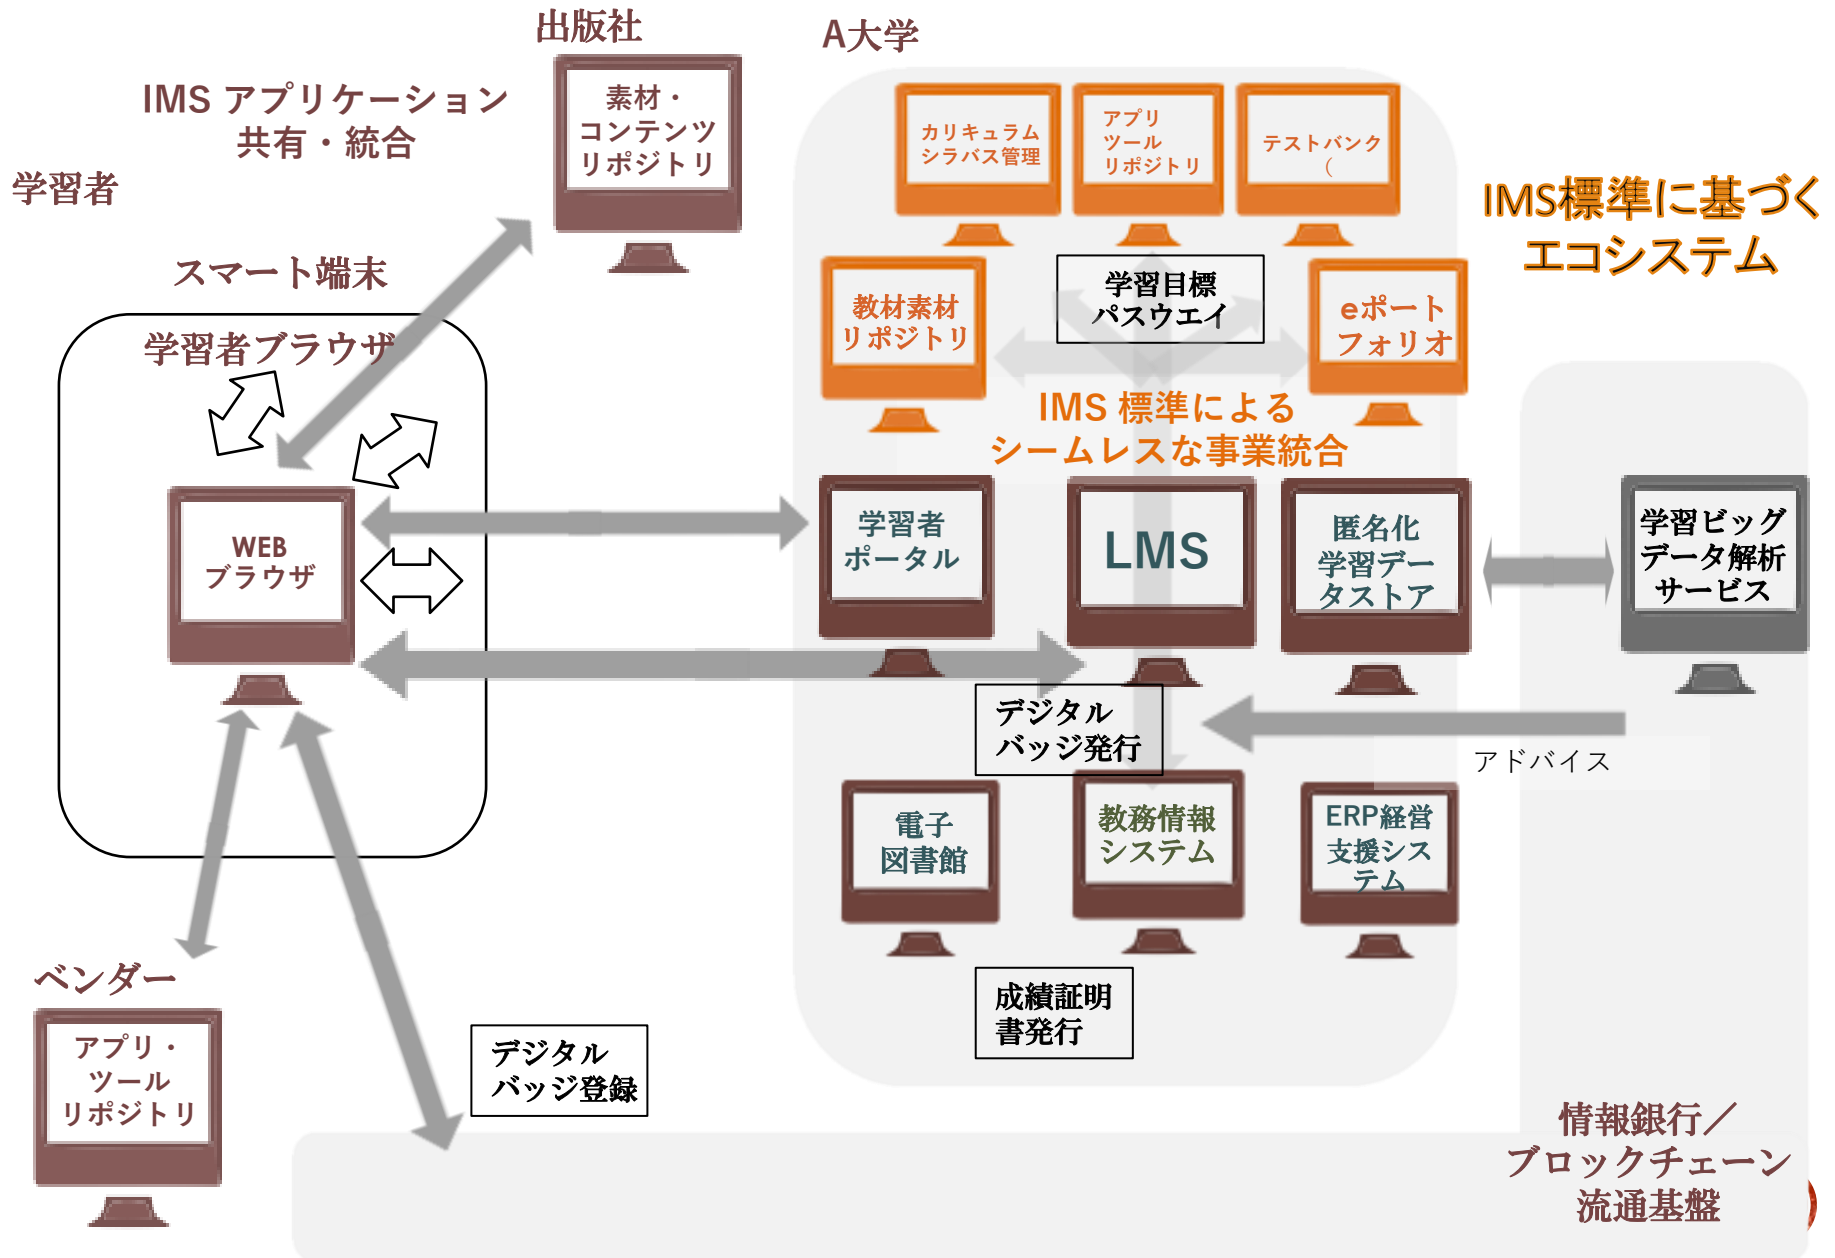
出版社

A大学

IMS アプリケーション
共有・統合

学習者

素材・
コンテンツ
リポジトリ

カリキュラム
シラバス管理

アプリ
ツール
リポジトリ

テストバンク
(

IMS標準に基づく
エコシステム

スマート端末

学習者ブラウザ

教材素材
リポジトリ

学習目標
パスウエイ

eポート
フォリオ

IMS 標準による
シームレスな事業統合

WEB
ブラウザ

学習者
ポータル

LMS

匿名化
学習データストア

学習ビッグ
データ解析
サービス

デジタル
バッジ発行

アドバイス

電子
図書館

教務情報
システム

ERP経営
支援システム

ベンダー

アプリ・
ツール
リポジトリ

成績証明
書発行

デジタル
バッジ登録

情報銀行／
ブロックチェーン
流通基盤